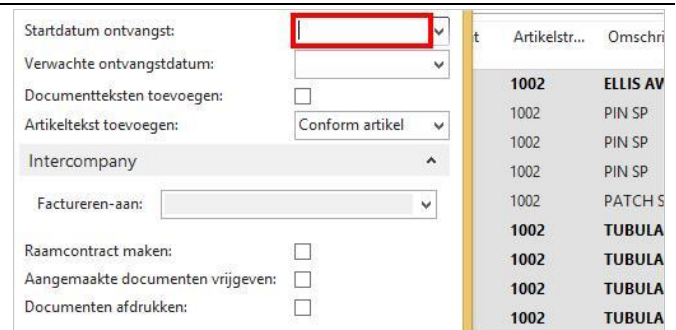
Startdatum ontvangst:
Verwachte ontvangstdatum:
Documentteksten toevoegen:
Artikeltekst toevoegen: Conform artikel

Intercompany

Factureren-aan:

Raamcontract maken:
Aangemaakte documenten vrijgeven:
Documenten afdrukken:

| t | Artikelstr... | Omschri |
|---|---|---|
| | 1002 | ELLIS AV |
| | 1002 | PIN SP |
| | 1002 | PIN SP |
| | 1002 | PIN SP |
| | 1002 | PATCH S |
| | 1002 | TUBULA |
| | 1002 | TUBULA |
| | 1002 | TUBULA |
| | 1002 | TUBULA |